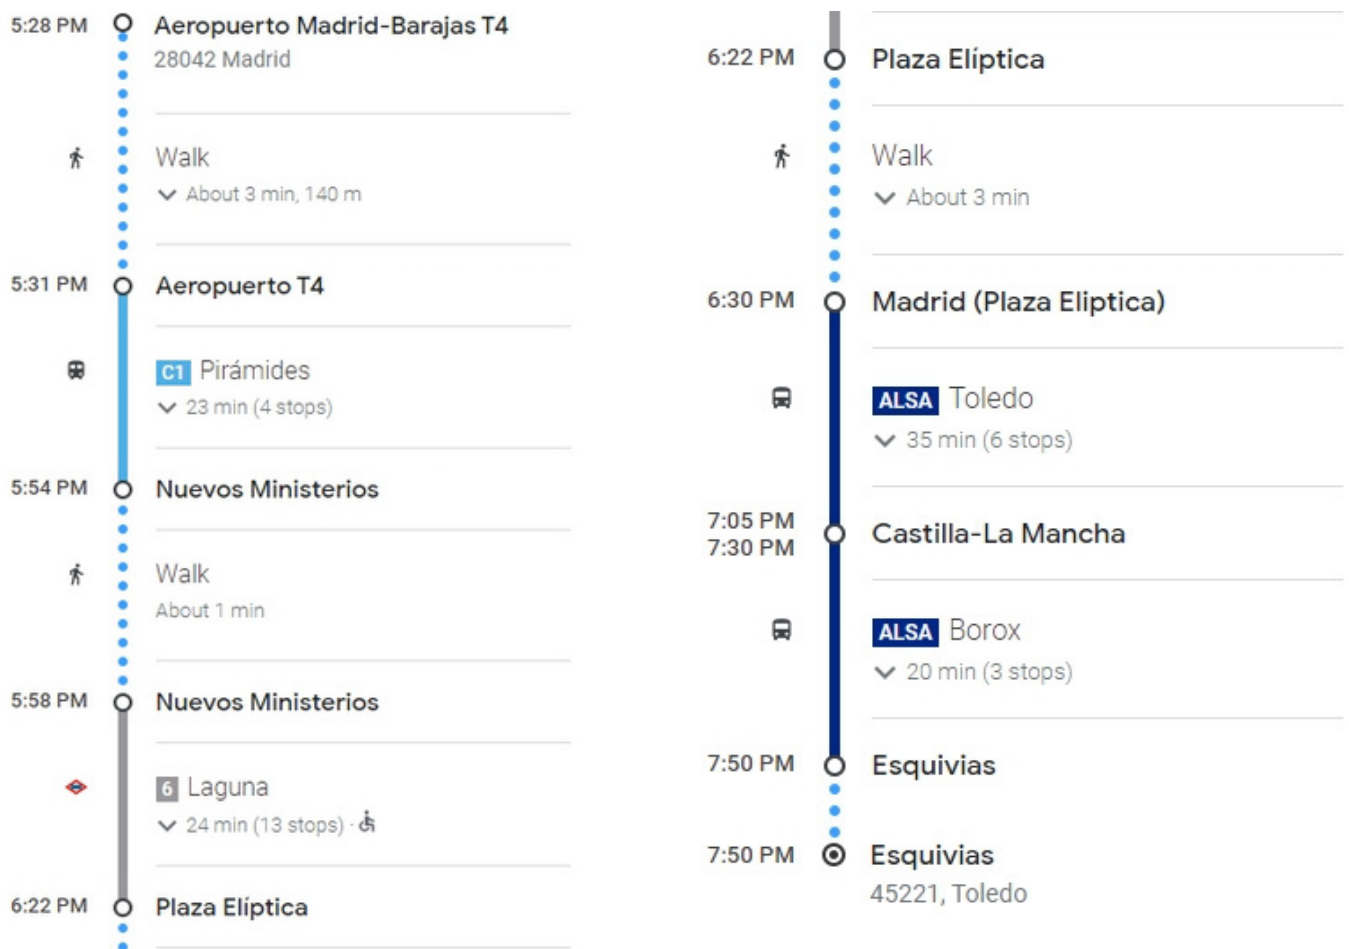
5:28 PM Aeropuerto Madrid-Barajas T4
28042 Madrid

Walk
About 3 min, 140 m

5:31 PM Aeropuerto T4

C1 Pirámides
23 min (4 stops)

5:54 PM Nuevos Ministerios

Walk
About 1 min

5:58 PM Nuevos Ministerios

6 Laguna
24 min (13 stops) ·

6:22 PM Plaza Elíptica

6:22 PM Plaza Elíptica

Walk
About 3 min

6:30 PM Madrid (Plaza Eliptica)

ALSA Toledo
35 min (6 stops)

7:05 PM
7:30 PM Castilla-La Mancha

ALSA Borox
20 min (3 stops)

7:50 PM Esquivias

7:50 PM Esquivias
45221, Toledo